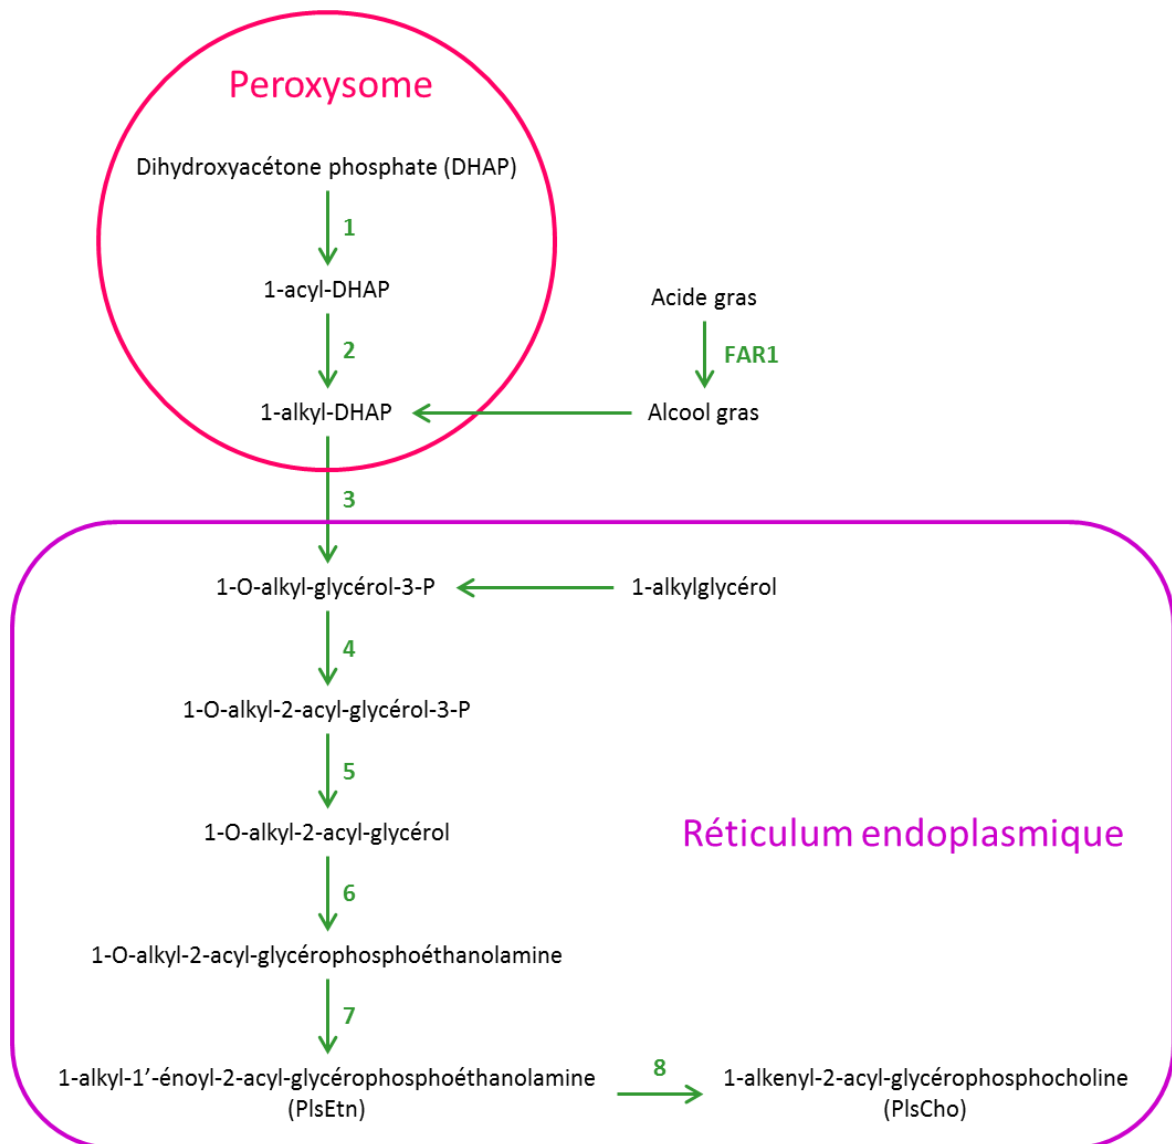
Peroxysome

Dihydroxyacétone phosphate (DHAP)

1

1-acyl-DHAP

2

1-alkyl-DHAP

Acide gras

FAR1

Alcool gras

3

1-O-alkyl-glycérol-3-P

1-alkylglycérol

4

1-O-alkyl-2-acyl-glycérol-3-P

5

1-O-alkyl-2-acyl-glycérol

Réticulum endoplasmique

6

1-O-alkyl-2-acyl-glycérophosphoéthanolamine

7

1-alkyl-1’-énoyl-2-acyl-glycérophosphoéthanolamine (PlsEtn)

8

1-alkenyl-2-acyl-glycérophosphocholine (PlsCho)